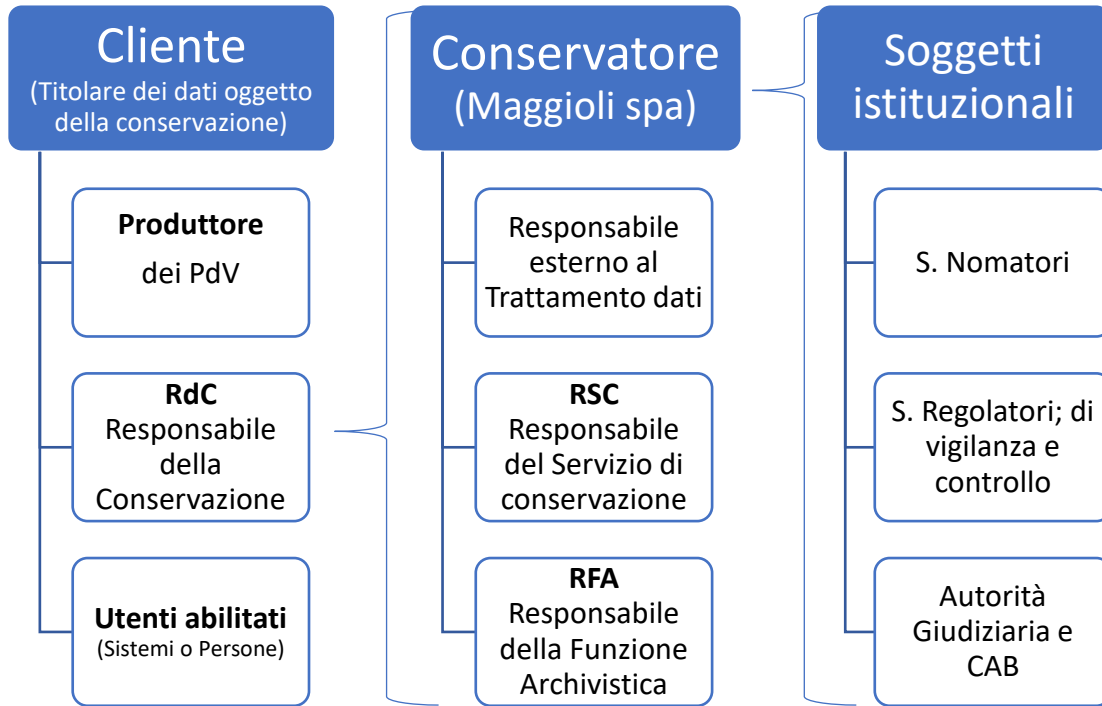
Cliente
(Titolare dei dati oggetto della conservazione)

**Produttore**
dei PdV

**RdC**
Responsabile della Conservazione

**Utenti abilitati**
(Sistemi o Persone)

Conservatore
(Maggioli spa)

Responsabile esterno al Trattamento dati

**RSC**
Responsabile del Servizio di conservazione

**RFA**
Responsabile della Funzione Archivistica

Soggetti istituzionali

S. Nomatori

S. Regolatori; di vigilanza e controllo

Autorità Giudiziaria e CAB